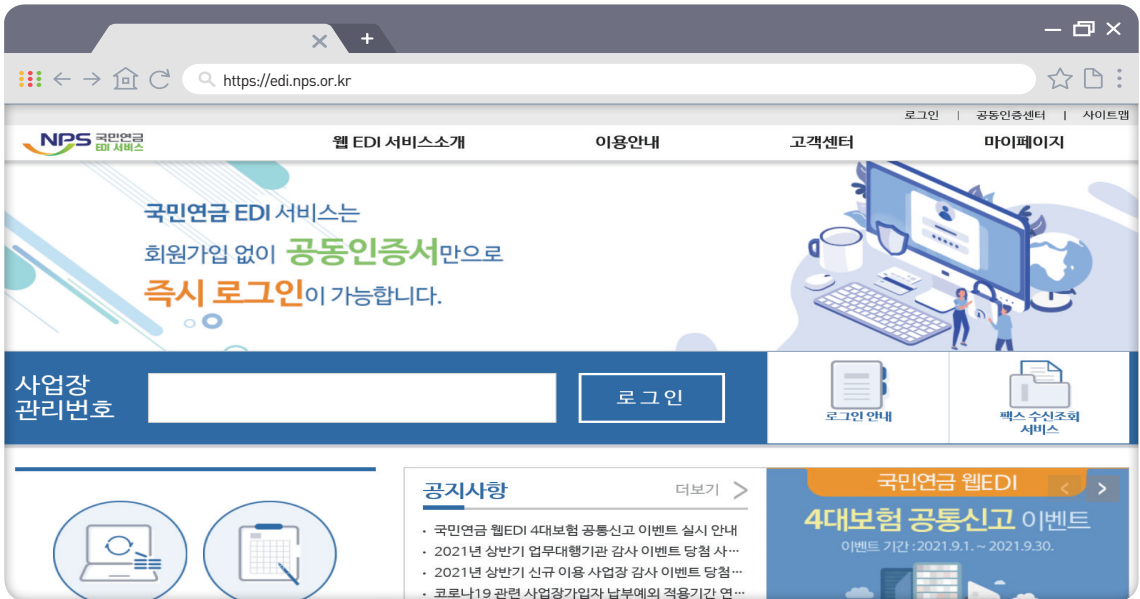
https://edi.nps.or.kr

로그인 | 공동인증센터 | 사이트맵

NPS 국민연금 EDI 서비스

웹 EDI 서비스소개
이용안내
고객센터
마이페이지

국민연금 EDI 서비스는
회원가입 없이 공동인증서만으로
즉시 로그인이 가능합니다.

사업장 관리번호

로그인

로그인 안내

팩스 수신조회 서비스

공지사항
더보기

- 국민연금 웹EDI 4대보험 공통신고 이벤트 실시 안내
- 2021년 상반기 업무대행기관 감사 이벤트 당첨 사...
- 2021년 상반기 신규 이용 사업장 감사 이벤트 당첨...
- 코로나19 관련 사업장가입자 납부예외 적용기간 연...

국민연금 웹EDI
4대보험 공통신고 이벤트
이벤트 기간 : 2021.9.1. ~ 2021.9.30.